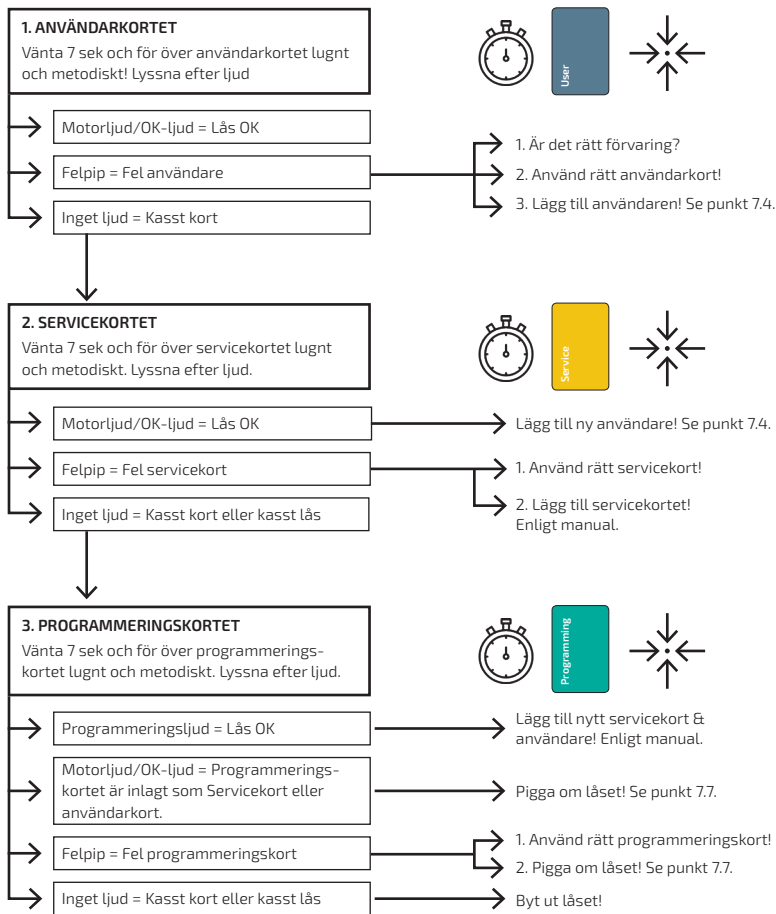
1. ANVÄNDARKORTET
Vänta 7 sek och för över användarkortet lugnt och metodiskt! Lyssna efter ljud

User

Motorljud/OK-ljud = Lås OK

Felpip = Fel användare

1. Är det rätt förvaring?
2. Använd rätt användarkort!
3. Lägg till användaren! Se punkt 7.4.

Inget ljud = Kasst kort

2. SERVICEKORTET
Vänta 7 sek och för över servicekortet lugnt och metodiskt. Lyssna efter ljud.

Service

Motorljud/OK-ljud = Lås OK

Lägg till ny användare! Se punkt 7.4.

Felpip = Fel servicekort

1. Använd rätt servicekort!
2. Lägg till servicekortet! Enligt manual.

Inget ljud = Kasst kort eller kasst lås

3. PROGRAMMERINGSKORTET
Vänta 7 sek och för över programmeringskortet lugnt och metodiskt. Lyssna efter ljud.

Programming

Programmeringsljud = Lås OK

Lägg till nytt servicekort & användare! Enligt manual.

Motorljud/OK-ljud = Programmeringskortet är inlagt som Servicekort eller användarkort.

Pigga om låset! Se punkt 7.7.

Felpip = Fel programmeringskort

1. Använd rätt programmeringskort!
2. Pigga om låset! Se punkt 7.7.

Inget ljud = Kasst kort eller kasst lås

Byt ut låset!